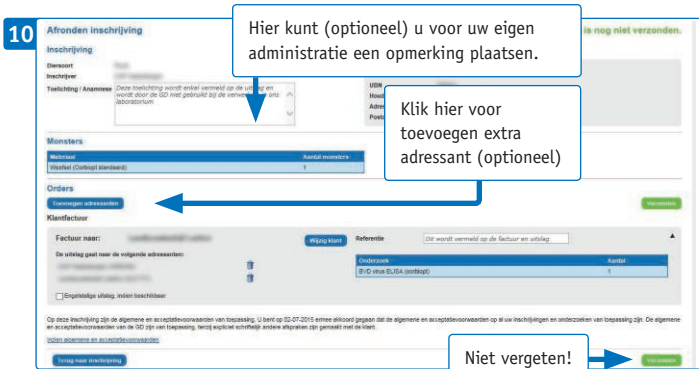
10

Afronden inschrijving

is nog niet verzonden.

Hier kunt (optioneel) u voor uw eigen administratie een opmerking plaatsen.

Inschrijving

Diersoort

Inschrijver

Toelichting / Anamnese

Deze toelichting wordt enkel vermeld op de uitslag en wordt door de GD niet gebruikt bij de verwerking in ons laboratorium

UBN

Hous

Adres

Posti

Klik hier voor toevoegen extra adressant (optioneel)

Monsters

| Materiaal | Aantal monsters |
|---|---|
| Weefsel (Oorbiopt standaard) | 1 |

Orders

Toevoegen adressanten

Verzenden

Klantfactuur

Factuur naar:

Wijzig klant

Referentie

Dit wordt vermeld op de factuur en uitslag

De uitslag gaat naar de volgende adressanten:

| Onderzoek | Aantal |
|---|---|
| BVD virus ELISA (oorbiopt) | 1 |

Engelstalige uitslag, indien beschikbaar

Op deze inschrijving zijn de algemene en acceptatievoorwaarden van toepassing. U bent op 02-07-2015 ermee akkoord gegaan dat de algemene en acceptatievoorwaarden op al uw inschrijvingen en onderzoeken van toepassing zijn. De algemene en acceptatievoorwaarden van de GD zijn van toepassing, tenzij expliciet schriftelijk andere afspraken zijn gemaakt met de klant.

Inzien algemene en acceptatievoorwaarden

Terug naar inschrijving

Niet vergeten!

Verzenden